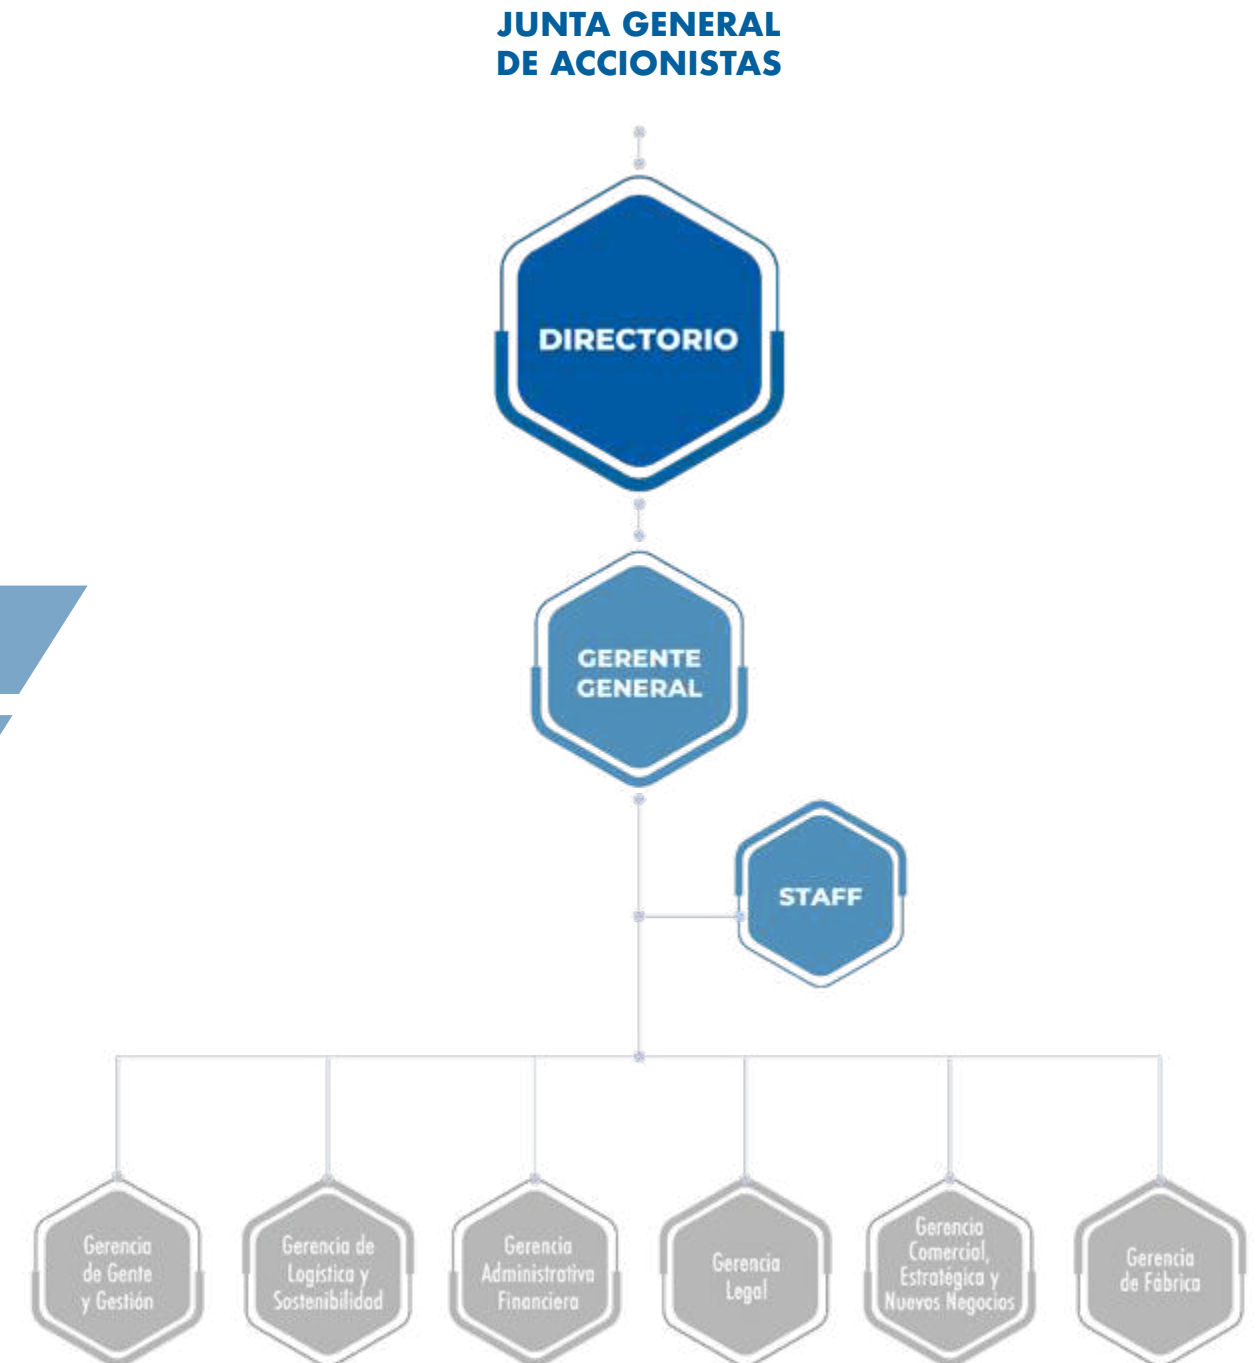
JUNTA GENERAL DE ACCIONISTAS

DIRECTORIO

GERENTE GENERAL

STAFF

Gerencia de Gente y Gestión

Gerencia de Logística y Sostenibilidad

Gerencia Administrativa Financiera

Gerencia Legal

Gerencia Comercial, Estratégica y Nuevos Negocios

Gerencia de Fábrica